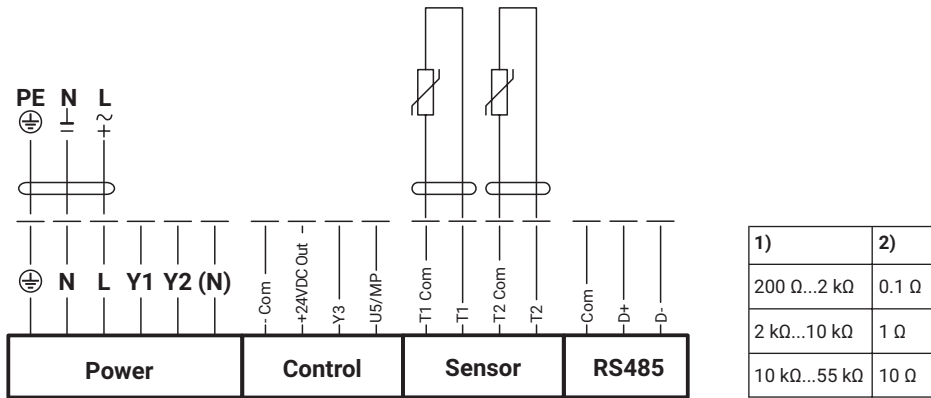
PE N L
⏚ ⊥ ~
⏚ N L Y1 Y2 (N)
Com +24VDC Out Y3 U5/MP
T1 Com T1 T2 Com T2
Com D+ D-
Power
Control
Sensor
RS485

| 1) | 2) |
|---|---|
| 200 Ω...2 kΩ | 0.1 Ω |
| 2 kΩ...10 kΩ | 1 Ω |
| 10 kΩ...55 kΩ | 10 Ω |